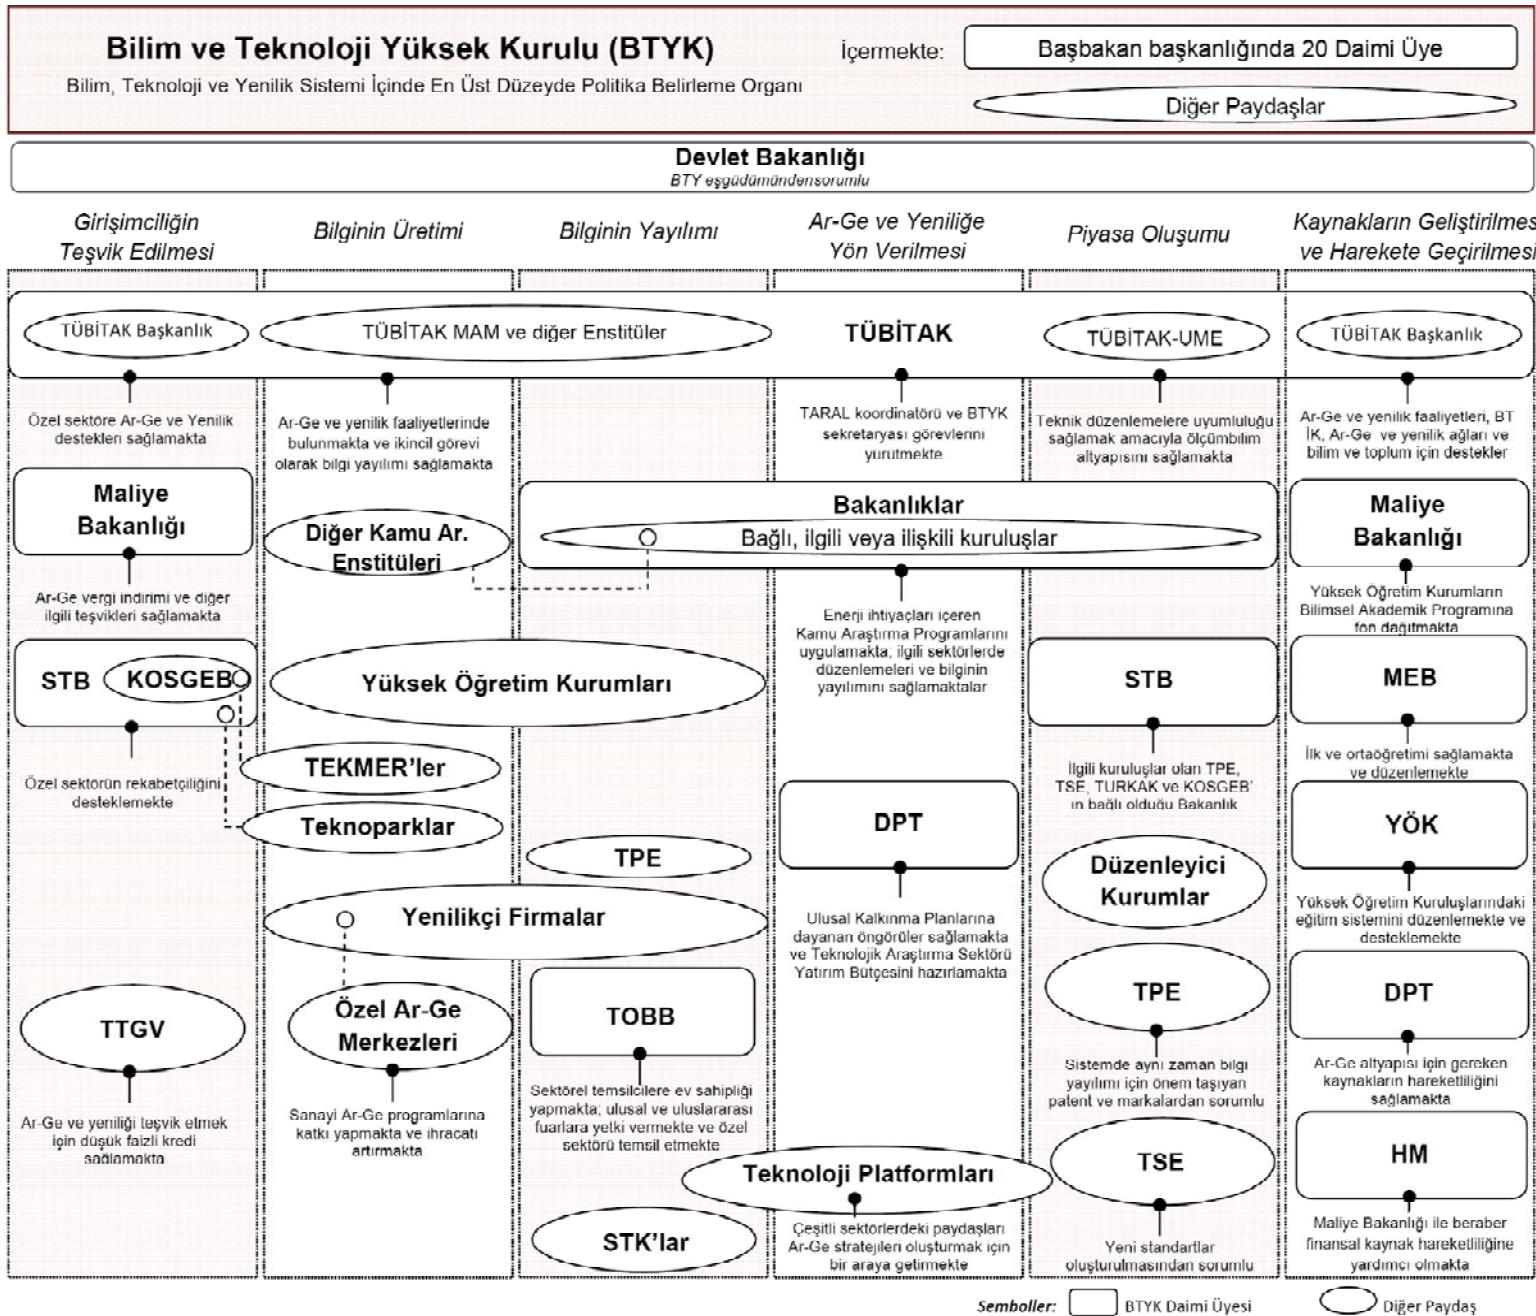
Bilim ve Teknoloji Yüksek Kurulu (BTYK)
Bilim, Teknoloji ve Yenilik Sistemi İçinde En Üst Düzeyde Politika Belirleme Organı

İçermekte: Başbakan başkanlığında 20 Daimi Üye
Diğer Paydaşlar

Devlet Bakanlığı
BTY eşgüdümündensorumlu

Girişimciliğin Teşvik Edilmesi

Bilginin Üretimi

Bilginin Yayılımı

Ar-Ge ve Yeniliğe Yön Verilmesi

Piyasa Oluşumu

Kaynakların Geliştirilmesi ve Harekete Geçirilmesi

TÜBİTAK Başkanlık
TÜBİTAK MAM ve diğer Enstitüler
TÜBİTAK
TÜBİTAK-UME
TÜBİTAK Başkanlık

Özel sektöre Ar-Ge ve Yenilik destekleri sağlamakta

Ar-Ge ve yenilik faaliyetlerinde bulunmakta ve ikincil görevi olarak bilgi yayılımı sağlamakta

TARAL koordinatörü ve BTYK sekretaryası görevlerini yürütmekte

Teknik düzenlemelere uyumluluğu sağlamak amacıyla ölçümbilim altyapısını sağlamakta

Ar-Ge ve yenilik faaliyetleri, BT İK, Ar-Ge ve yenilik ağları ve bilim ve toplum için destekler

Maliye Bakanlığı

Diğer Kamu Ar. Enstitüleri

Bakanlıklar
Bağlı, ilgili veya ilişkili kuruluşlar

Maliye Bakanlığı

Ar-Ge vergi indirimi ve diğer ilgili teşvikleri sağlamakta

Enerji ihtiyaçları içeren Kamu Araştırma Programlarını uygulamakta, ilgili sektörlerde düzenlemeleri ve bilginin yayılımını sağlamaktalar

Yüksek Öğretim Kurumların Bilimsel Akademik Programına fon dağıtmakta

STB
KOSGEB

Yüksek Öğretim Kurumları

STB

MEB

Özel sektörün rekabetçiliğini desteklemekte

TEKMER'ler

Teknoparklar

İlgili kuruluşlar olan TPE, TSE, TURKAK ve KOSGEB'in bağlı olduğu Bakanlık

İlk ve ortaöğretimi sağlamakta ve düzenlemekte

DPT

YÖK

TPE

Düzenleyici Kurumlar

Yenilikçi Firmalar

Ulusal Kalkınma Planlarına dayanan öngörüler sağlamakta ve Teknolojik Araştırma Sektörü Yatırım Bütçesini hazırlamakta

Yüksek Öğretim Kuruluşlarındaki eğitim sistemini düzenlemekte ve desteklemekte

TTGV

Özel Ar-Ge Merkezleri

TOBB

TPE

DPT

Sistemde aynı zaman bilgi yayılımı için önem taşıyan patent ve markalardan sorumlu

Ar-Ge altyapısı için gereken kaynakların hareketliliğini sağlamakta

Ar-Ge ve yeniliği teşvik etmek için düşük faizli kredi sağlamakta

Sanayi Ar-Ge programlarına katkı yapmakta ve ihracatı artırmakta

Sektörel temsilcilere ev sahipliği yapmakta; ulusal ve uluslararası fuarlara yetki vermekte ve özel sektörü temsil etmekte

Teknoloji Platformları

TSE

HM

STK'lar

Çeşitli sektörlerdeki paydaşları Ar-Ge stratejileri oluşturmak için bir araya getirmekte

Yeni standartlar oluşturulmasından sorumlu

Maliye Bakanlığı ile beraber finansal kaynak hareketliliğine yardımcı olmakta

Semboller: BTYK Daimi Üyesi Diğer Paydaş